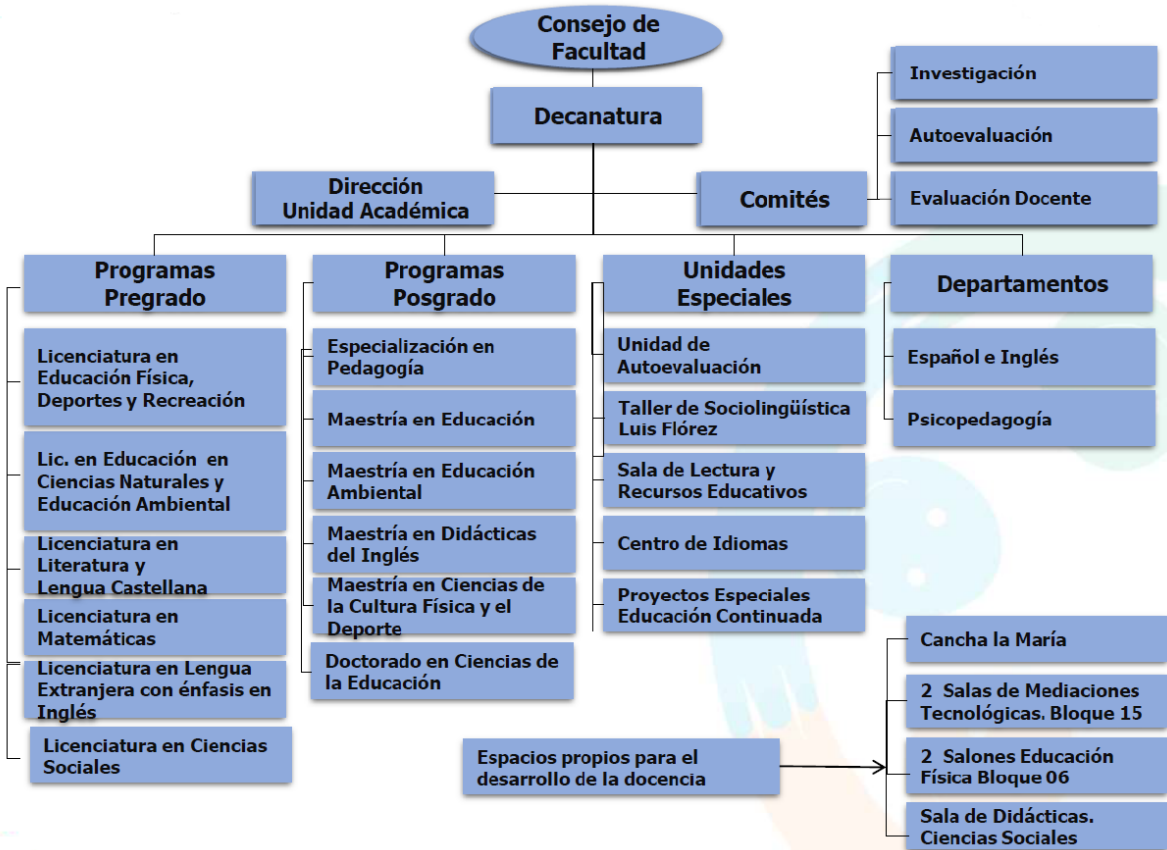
Consejo de Facultad

Decanatura

Investigación

Autoevaluación

Evaluación Docente

Dirección Unidad Académica

Comités

Programas Pregrado

Licenciatura en Educación Física, Deportes y Recreación

Lic. en Educación en Ciencias Naturales y Educación Ambiental

Licenciatura en Literatura y Lengua Castellana

Licenciatura en Matemáticas

Licenciatura en Lengua Extranjera con énfasis en Inglés

Licenciatura en Ciencias Sociales

Programas Posgrado

Especialización en Pedagogía

Maestría en Educación

Maestría en Educación Ambiental

Maestría en Didácticas del Inglés

Maestría en Ciencias de la Cultura Física y el Deporte

Doctorado en Ciencias de la Educación

Unidades Especiales

Unidad de Autoevaluación

Taller de Sociolingüística Luis Flórez

Sala de Lectura y Recursos Educativos

Centro de Idiomas

Proyectos Especiales Educación Continuada

Departamentos

Español e Inglés

Psicopedagogía

Cancha la María

2 Salas de Mediaciones Tecnológicas. Bloque 15

Espacios propios para el desarrollo de la docencia

2 Salones Educación Física Bloque 06

Sala de Didácticas. Ciencias Sociales